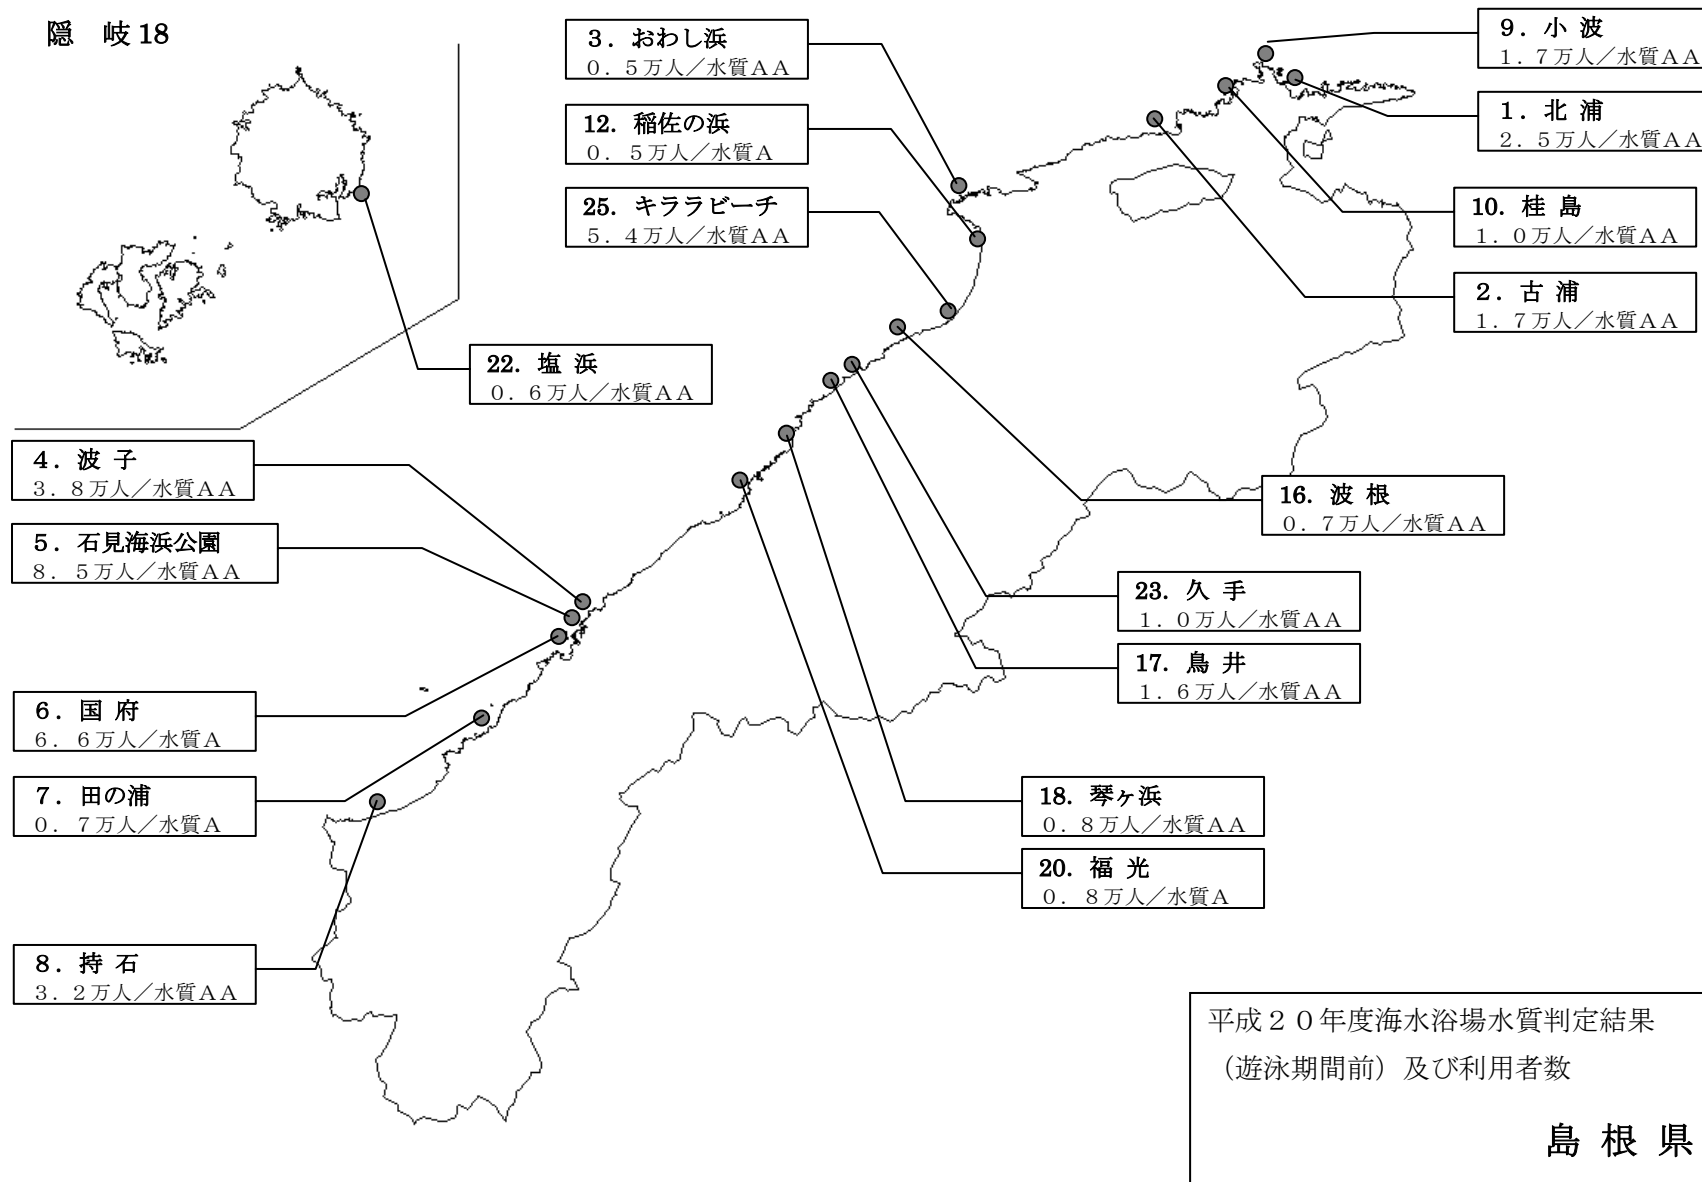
隠　岐18

3．おわし浜
0．5万人／水質AA

12．稲佐の浜
0．5万人／水質A

25．キララビーチ
5．4万人／水質AA

9．小 波
1．7万人／水質AA

1．北 浦
2．5万人／水質AA

10．桂 島
1．0万人／水質AA

2．古 浦
1．7万人／水質AA

22．塩 浜
0．6万人／水質AA

4．波 子
3．8万人／水質AA

5．石見海浜公園
8．5万人／水質AA

16．波 根
0．7万人／水質AA

23．久 手
1．0万人／水質AA

17．鳥 井
1．6万人／水質AA

6．国 府
6．6万人／水質A

7．田の浦
0．7万人／水質A

18．琴ヶ浜
0．8万人／水質AA

20．福 光
0．8万人／水質A

8．持 石
3．2万人／水質AA

平成２０年度海水浴場水質判定結果（遊泳期間前）及び利用者数

島 根 県